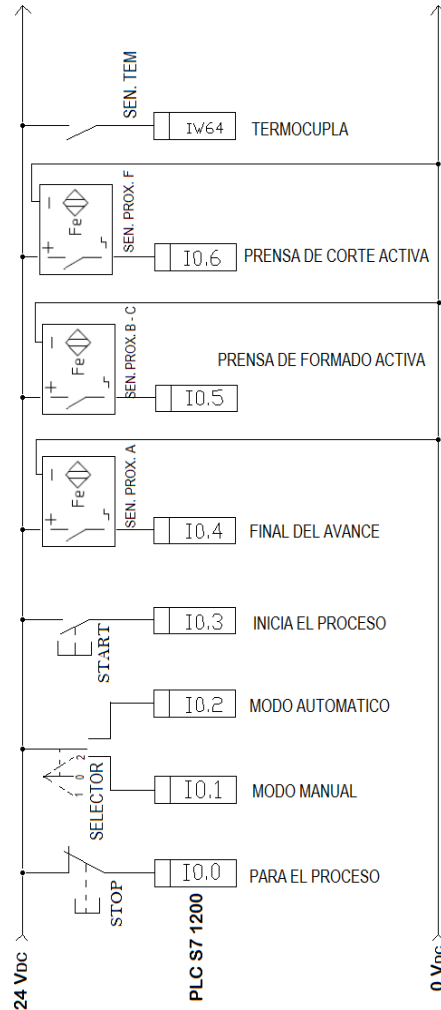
SEN. TEM
IW64
TERMOCUPLA

Fe
SEN. PROX. F
I0.6
PRENSA DE CORTE ACTIVA

Fe
SEN. PROX. B - C
PRENSA DE FORMADO ACTIVA
I0.5

Fe
SEN. PROX. A
I0.4
FINAL DEL AVANCE

START
I0.3
INICIA EL PROCESO

I0.2
MODO AUTOMATICO

1 0 2
SELECTOR
I0.1
MODO MANUAL

STOP
I0.0
PARA EL PROCESO

24 $V_{DC}$
PLC S7 1200
0 $V_{DC}$